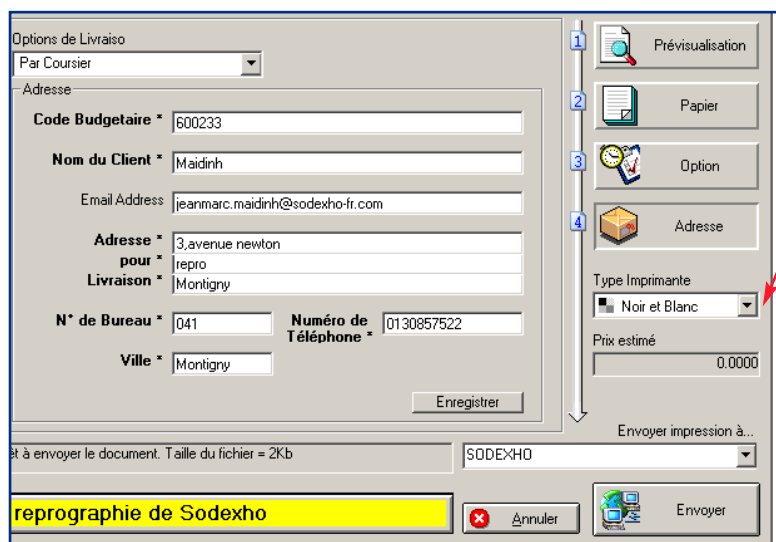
Options de Livraiso
Par Coursier
Adresse
Code Budgetaire * 600233
Nom du Client * Maidinh
Email Address jeanmarc.maidinh@sodexho-fr.com
Adresse * pour * Livraison * 3,avenue newton
repro
Montigny
N° de Bureau * 041
Numéro de Téléphone * 0130857522
Ville * Montigny
Enregistrer
1 Prévisualisation
2 Papier
3 Option
4 Adresse
Type Imprimante
Noir et Blanc
Prix estimé
0.0000
êt à envoyer le document. Taille du fichier = 2Kb
Envoyer impression à...
SODEXHO
reprographie de Sodexho
Annuler
Envoyer